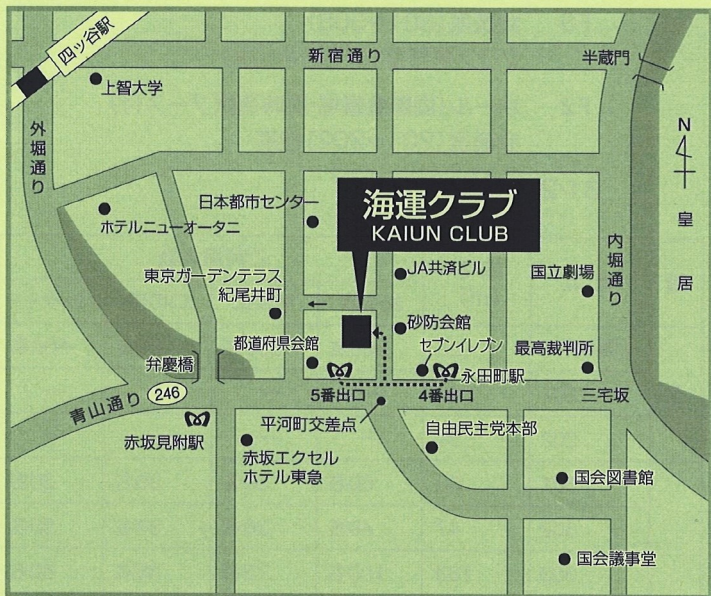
四ッ谷駅
新宿通り
半蔵門
上智大学
外堀通り
N
皇居
海運クラブ
KAIUN CLUB
日本都市センター
ホテルニューオータニ
内堀通り
JA共済ビル
国立劇場
東京ガーデンテラス紀尾井町
砂防会館
都道府県会館
セブンイレブン
最高裁判所
弁慶橋
永田町駅
5番出口
4番出口
三宅坂
青山通り
246
平河町交差点
自由民主党本部
赤坂見附駅
赤坂エクセルホテル東急
国会図書館
国会議事堂